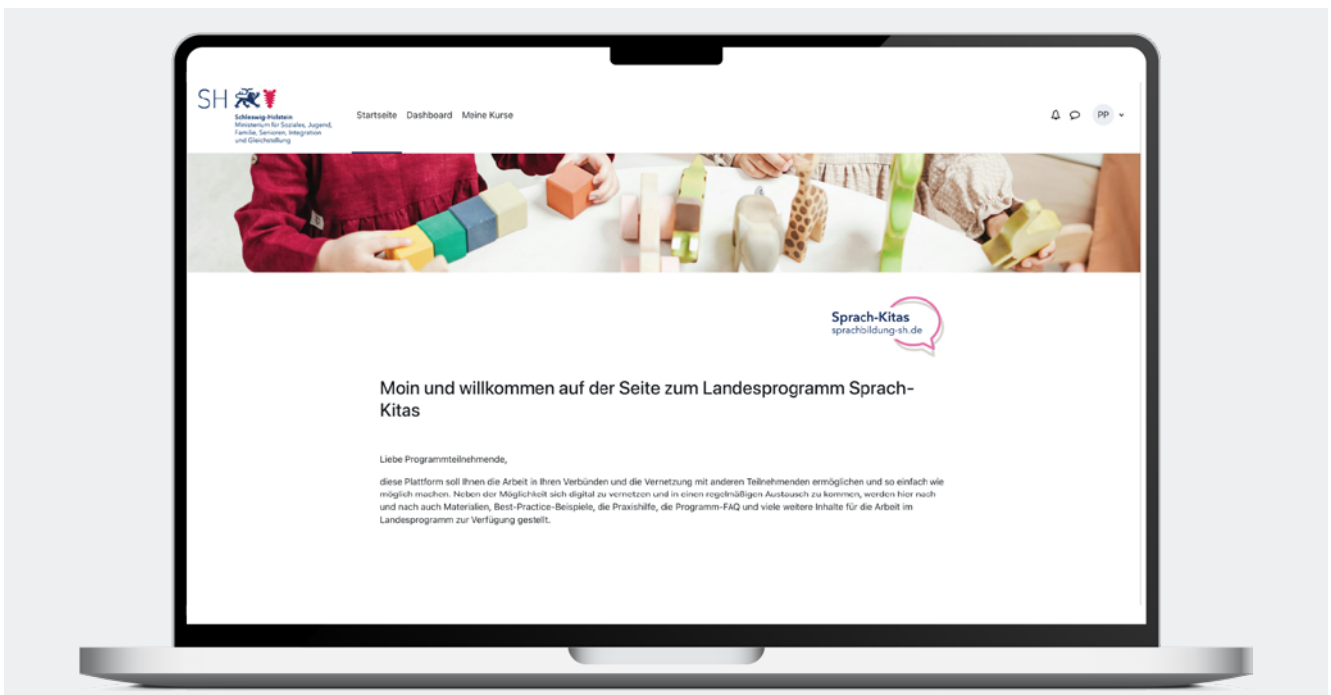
SH

Schleswig-Holstein
Ministerium für Soziales, Jugend, Familie, Senioren, Integration und Gleichstellung

Startseite Dashboard Meine Kurse

PP

Sprach-Kitas
sprachbildung-sh.de

Moin und willkommen auf der Seite zum Landesprogramm Sprach-Kitas

Liebe Programmteilnehmende,

diese Plattform soll Ihnen die Arbeit in Ihren Verbünden und die Vernetzung mit anderen Teilnehmenden ermöglichen und so einfach wie möglich machen. Neben der Möglichkeit sich digital zu vernetzen und in einen regelmäßigen Austausch zu kommen, werden hier nach und nach auch Materialien, Best-Practice-Beispiele, die Praxishilfe, die Programm-FAQ und viele weitere Inhalte für die Arbeit im Landesprogramm zur Verfügung gestellt.